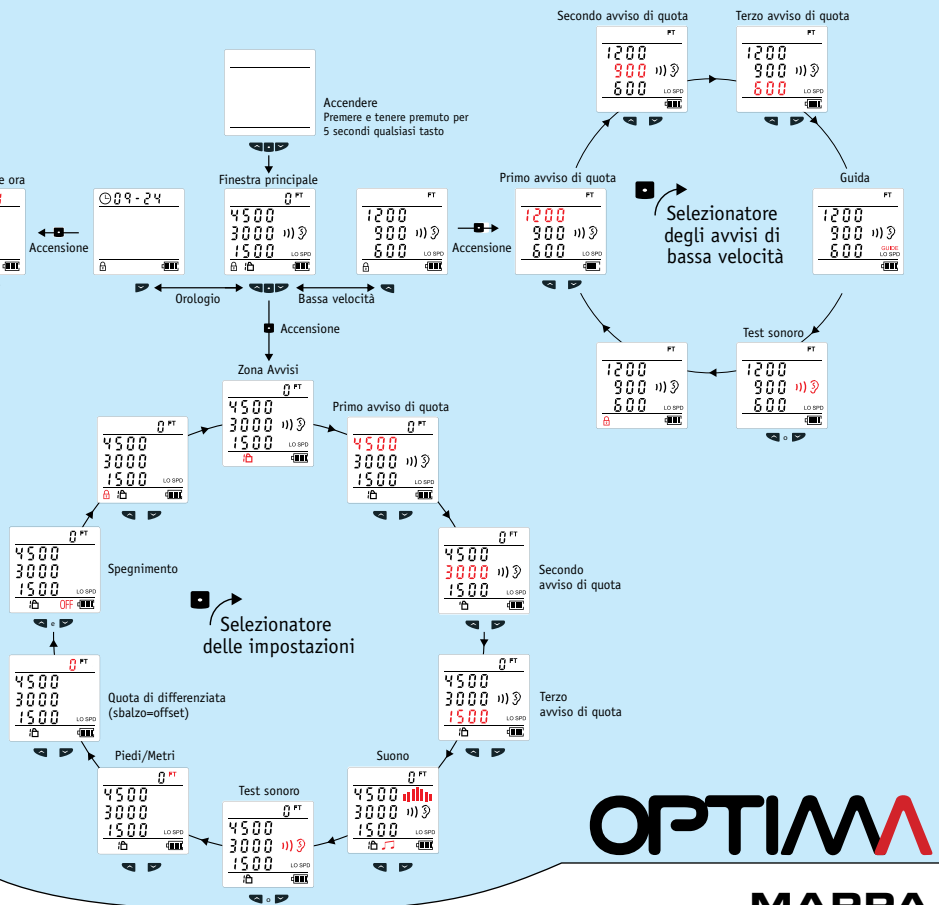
Secondo avviso di quota

FT
1200
900
600
LO SPD

Terzo avviso di quota

FT
1200
900
600
LO SPD

Accendere
Premere e tenere premuto per 5 secondi qualsiasi tasto

e ora

Accensione

09-24

Finestra principale

0 FT
4500
3000
1500
LO SPD

FT
1200
900
600
LO SPD

Accensione

Primo avviso di quota

FT
1200
900
600
LO SPD

Selezionatore degli avvisi di bassa velocità

Guida

FT
1200
900
600
GUIDE
LO SPD

Orologio

Bassa velocità

Accensione

Test sonoro

FT
1200
900
600
LO SPD

FT
1200
900
600
LO SPD

o

Zona Avvisi

0 FT
4500
3000
1500
LO SPD

Primo avviso di quota

0 FT
4500
3000
1500
LO SPD

0 FT
4500
3000
1500
LO SPD

0 FT
4500
3000
1500
LO SPD
OFF

Spegnimento

Secondo avviso di quota

0 FT
4500
3000
1500
LO SPD

e

Selezionatore delle impostazioni

0 FT
4500
3000
1500
LO SPD

Quota di differenziata (sbalzo=offset)

0 FT
4500
3000
1500
LO SPD

Terzo avviso di quota

Piedi/Metri

0 FT
4500
3000
1500
LO SPD

Test sonoro

0 FT
4500
3000
1500
LO SPD

o

Suono

0 FT
4500
3000
1500
LO SPD

OPTIMA

MARRA